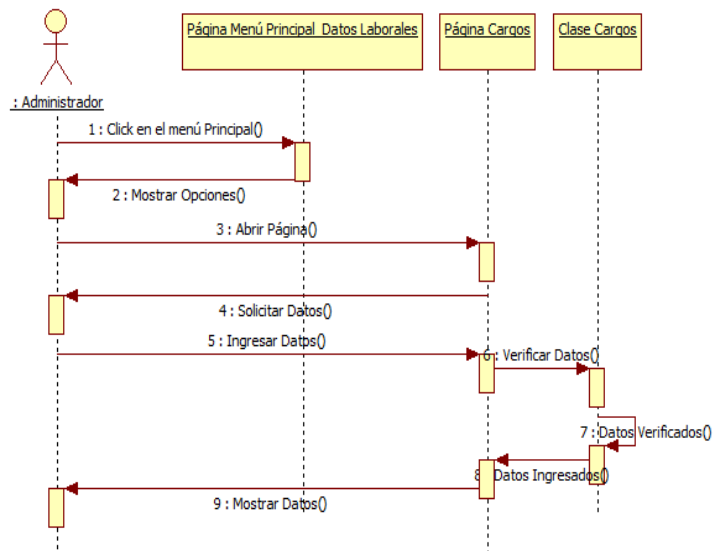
: Administrador

Página Menú Principal Datos Laborales

Página Cargos

Clase Cargos

1 : Click en el menú Principal()

2 : Mostrar Opciones()

3 : Abrir Página()

4 : Solicitar Datos()

5 : Ingresar Datos()

6 : Verificar Datos()

7 : Datos Verificados()

8 : Datos Ingresados()

9 : Mostrar Datos()